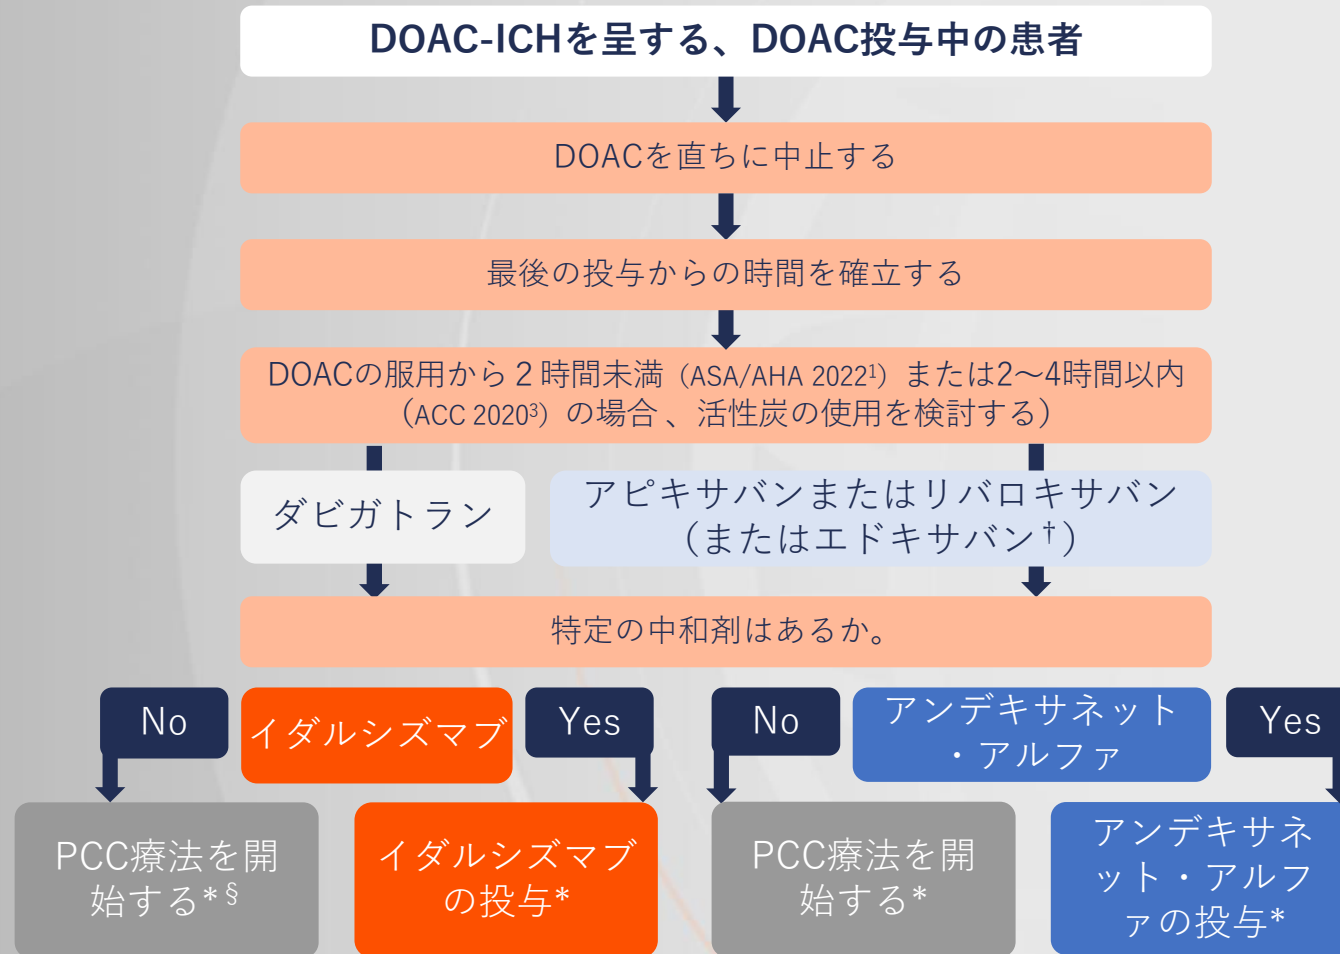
DOAC-ICHを呈する、DOAC投与中の患者

DOACを直ちに中止する

最後の投与からの時間を確立する

DOACの服用から2時間未満（ASA/AHA 2022$^{1}$）または2～4時間以内（ACC 2020$^{3}$）の場合、活性炭の使用を検討する）

ダビガトラン

アピキサバンまたはリバロキサバン（またはエドキサバン$^{†}$）

特定の中和剤はあるか。

No

イダルシズマブ

Yes

No

アンデキサネット・アルファ

Yes

PCC療法を開始する*§

イダルシズマブの投与*

PCC療法を開始する*

アンデキサネット・アルファの投与*